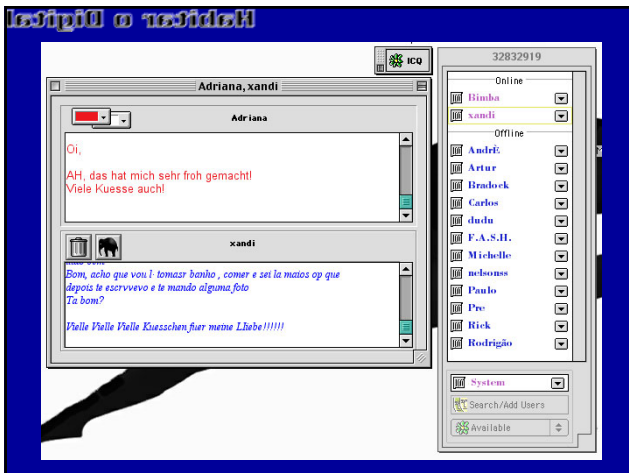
Habitar o Digital

ICQ

Adriana, xandi

Adriana

Oi,

AH, das hat mich sehr froh gemacht!
Viele Kuesse auch!

xandi

Bom, acho que vou l· tomasr banho , comer e sei la maios op que depois te escrvvevo e te mando alguma foto
Ta bom?

Vielle Vielle Vielle Kuesschen fuer meine Lliebe!!!!!!

32832919

Online
Bimba
xandi
Offline
AndrÈ
Artur
Bradock
Carlos
dudu
F.A.S.H.
Michelle
nelsonss
Paulo
Pre
Rick
Rodrigão

System
Search/Add Users
Available